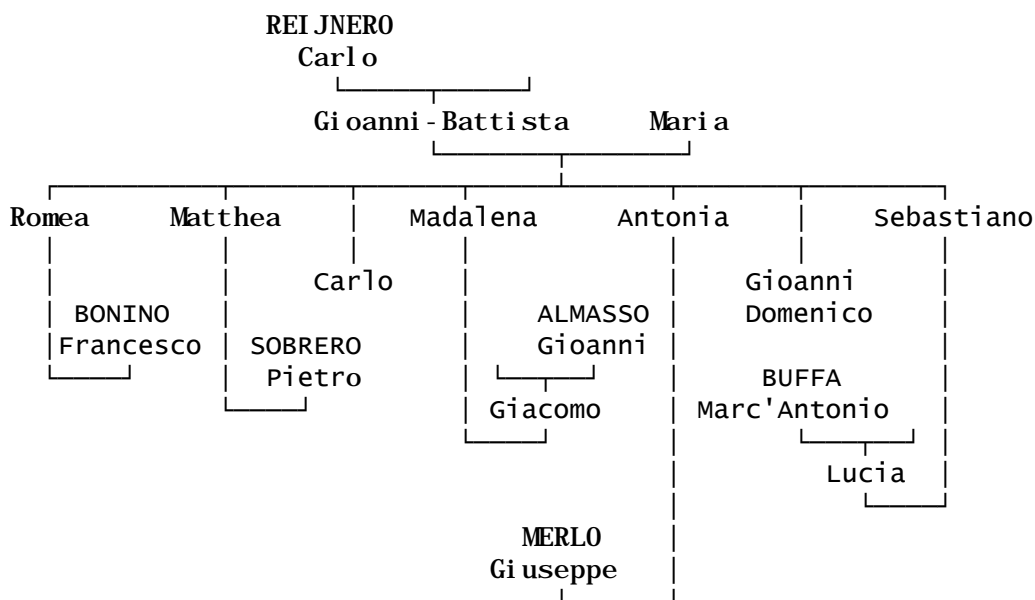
REIJNERO
Carlo

Gioanni-Battista Maria

Romea Matthea Madalena Antonia Sebastiano

Carlo

Gioanni
Domenico

BONINO
Francesco

SOBRERO
Pietro

ALMASSO
Gioanni

Giacomo

BUFFA
Marc'Antonio

Lucia

MERLO
Giuseppe